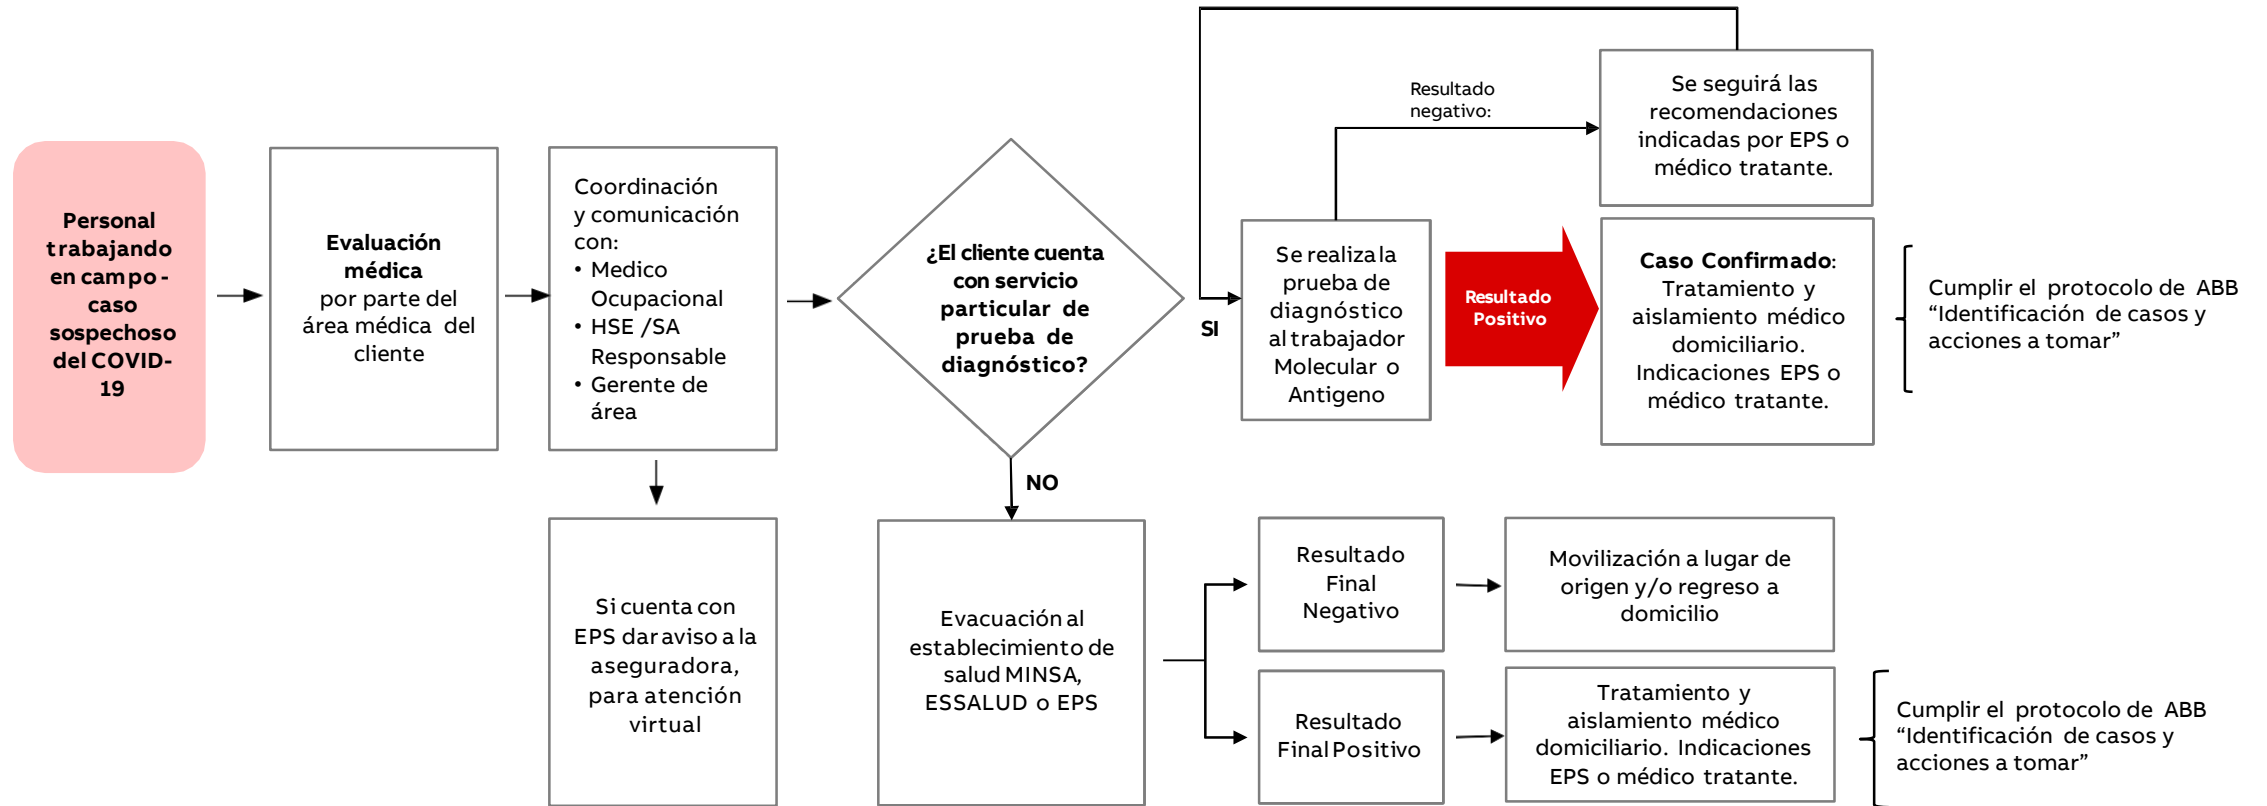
Personal trabajando en campo - caso sospechoso del COVID-19

Evaluación médica por parte del área médica del cliente

Coordinación y comunicación con:
• Medico Ocupacional
• HSE /SA Responsable
• Gerente de área

¿El cliente cuenta con servicio particular de prueba de diagnóstico?

SI

NO

Se realiza la prueba de diagnóstico al trabajador Molecular o Antigeno

Resultado negativo:

Se seguirá las recomendaciones indicadas por EPS o médico tratante.

Resultado Positivo

Caso Confirmado: Tratamiento y aislamiento médico domiciliario. Indicaciones EPS o médico tratante.

Cumplir el protocolo de ABB "Identificación de casos y acciones a tomar"

Si cuenta con EPS dar aviso a la aseguradora, para atención virtual

Evacuación al establecimiento de salud MINSA, ESSALUD o EPS

Resultado Final Negativo

Movilización a lugar de origen y/o regreso a domicilio

Resultado Final Positivo

Tratamiento y aislamiento médico domiciliario. Indicaciones EPS o médico tratante.

Cumplir el protocolo de ABB "Identificación de casos y acciones a tomar"